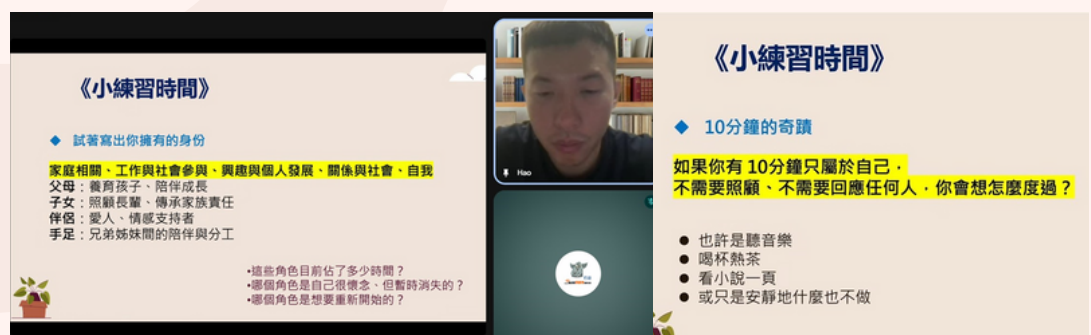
《小練習時間》

◆ 試著寫出你擁有的身份

家庭相關、工作與社會參與、興趣與個人發展、關係與社會、自我
父母：養育孩子、陪伴成長
子女：照顧長輩、傳承家族責任
伴侶：愛人、情感支持者
手足：兄弟姊妹間的陪伴與分工

•這些角色目前佔了多少時間？
•哪個角色是自己很懷念、但暫時消失的？
•哪個角色是想要重新開始的？

Hao

《小練習時間》

◆ 10分鐘的奇蹟

如果你有 10分鐘只屬於自己，
不需要照顧、不需要回應任何人，你會想怎麼度過？

● 也許是聽音樂
● 喝杯熱茶
● 看小說一頁
● 或只是安靜地什麼也不做